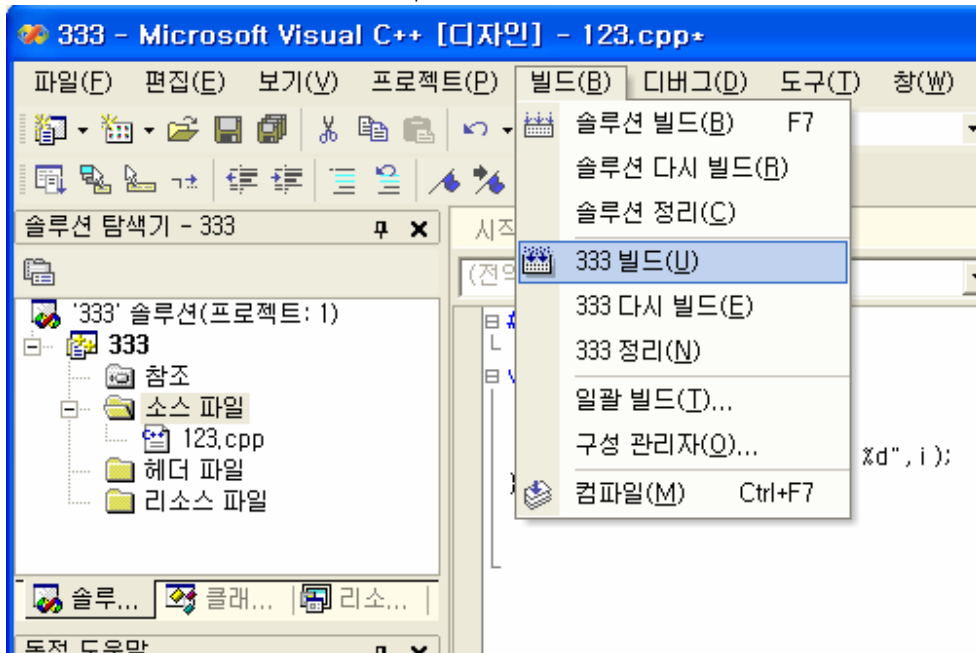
333 - Microsoft Visual C++ [디자인] - 123.cpp*

파일(F) 편집(E) 보기(V) 프로젝트(P) 빌드(B) 디버그(D) 도구(T) 창(W)

솔루션 빌드(B) F7
솔루션 다시 빌드(R)
솔루션 정리(C)
333 빌드(U)
333 다시 빌드(E)
333 정리(N)
일괄 빌드(T)...
구성 관리자(O)...
컴파일(M) Ctrl+F7

솔루션 탐색기 - 333

'333' 솔루션(프로젝트: 1)
333
참조
소스 파일
123.cpp
헤더 파일
리소스 파일

솔루... 클래... 리소...

시작

(전역

%d",i);

동적 도움말